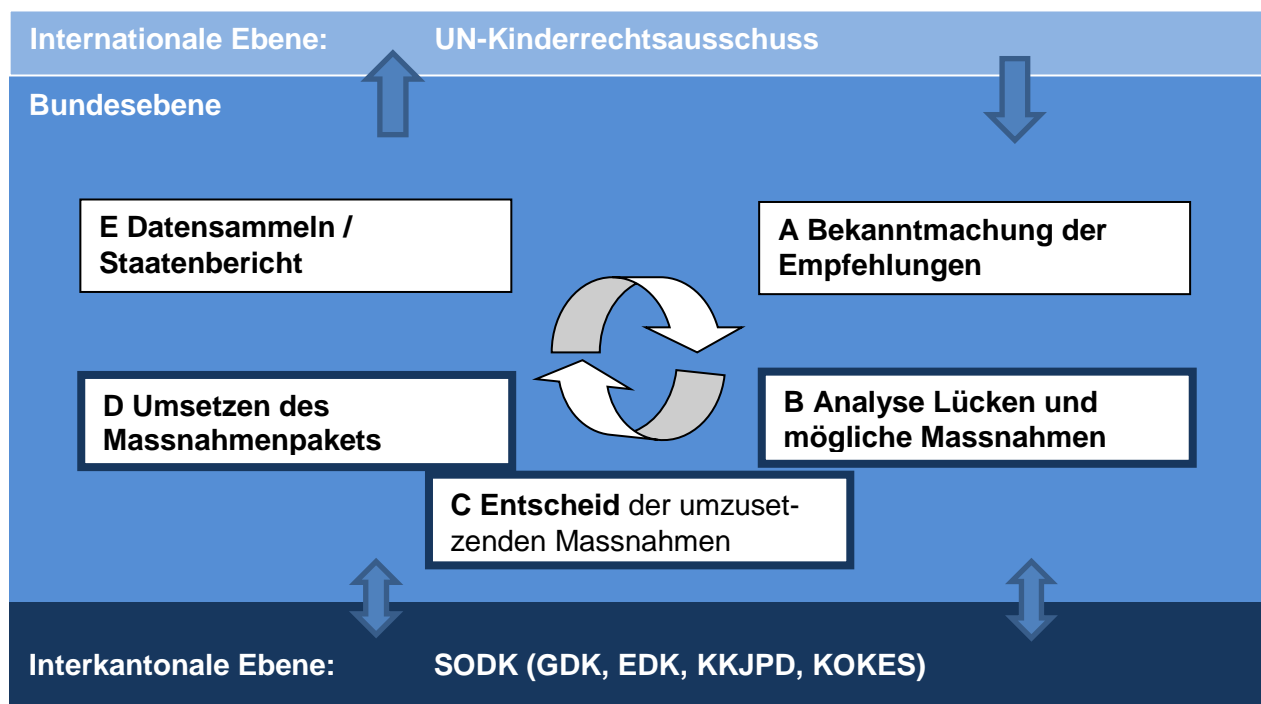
Internationale Ebene: UN-Kinderrechtsausschuss

Bundesebene

E Datensammeln / Staatenbericht

A Bekanntmachung der Empfehlungen

D Umsetzen des Massnahmenpakets

B Analyse Lücken und mögliche Massnahmen

C Entscheid der umzusetzenden Massnahmen

Interkantonale Ebene: SODK (GDK, EDK, KKJPD, KOKES)